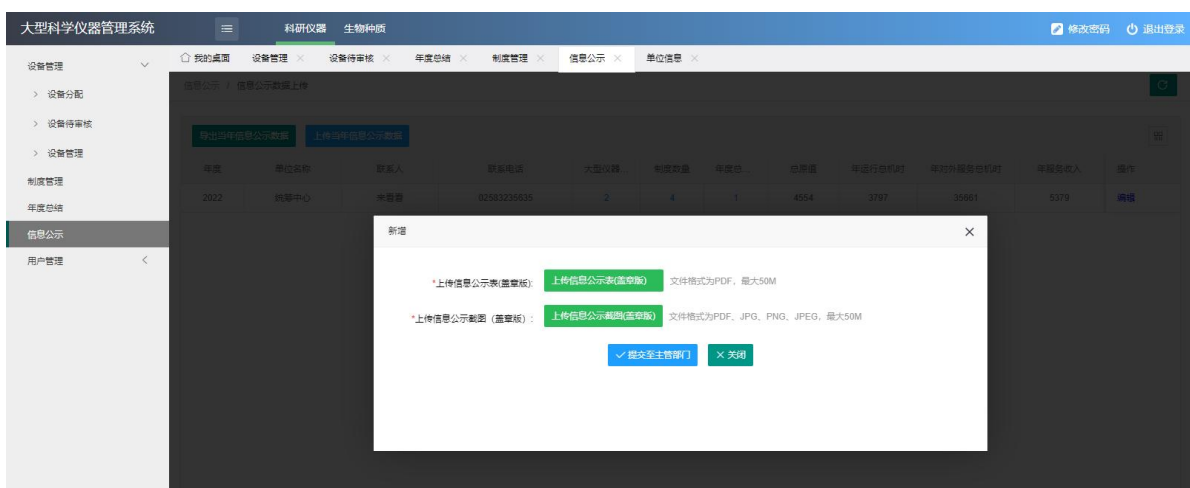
大型科学仪器管理系统 科研仪器 生物种质 修改密码 退出登录

设备管理
> 设备分配
> 设备待审核
> 设备管理
制度管理
年度总结
信息公示
用户管理

我的桌面 设备管理 × 设备待审核 × 年度总结 × 制度管理 × 信息公示 × 单位信息 ×

信息公示 > 信息公示数据上传

导出当年信息公示数据 上传当年信息公示数据

| 年度 | 单位名称 | 联系人 | 联系电话 | 大型仪器... | 制度数量 | 年度总... | 总原值 | 年运行总机时 | 年对外服务总机时 | 年服务收入 | 操作 |
|---|---|---|---|---|---|---|---|---|---|---|---|
| 2022 | 测试中心 | 宋君君 | 02583235535 | 2 | 4 | 1 | 4554 | 3797 | 35661 | 5379 | 编辑 |

新增 ×

*上传信息公示表(盖章版): 上传信息公示表(盖章版) 文件格式为PDF，最大50M

*上传信息公示截图（盖章版）: 上传信息公示截图(盖章版) 文件格式为PDF、JPG、PNG、JPEG，最大50M

✓ 提交至主管部门 × 关闭